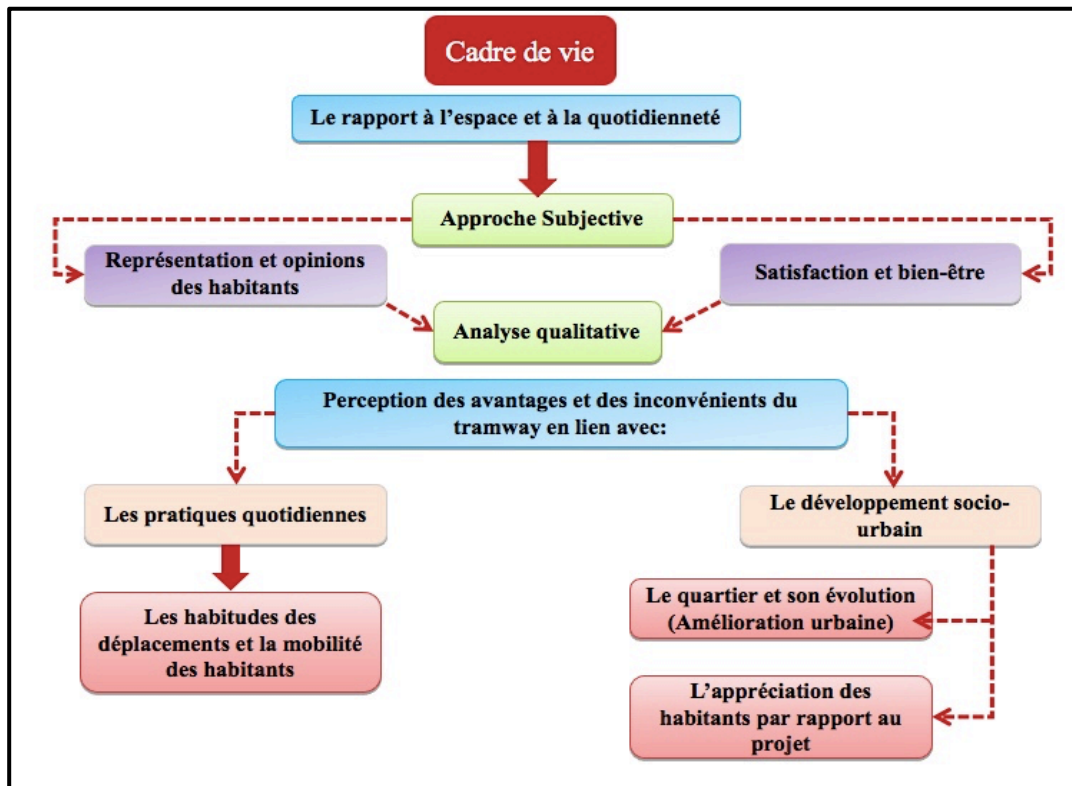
Cadre de vie

Le rapport à l'espace et à la quotidienneté

Approche Subjective

Représentation et opinions des habitants

Satisfaction et bien-être

Analyse qualitative

Perception des avantages et des inconvénients du tramway en lien avec:

Les pratiques quotidiennes

Le développement socio-urbain

Les habitudes des déplacements et la mobilité des habitants

Le quartier et son évolution (Amélioration urbaine)

L'appréciation des habitants par rapport au projet